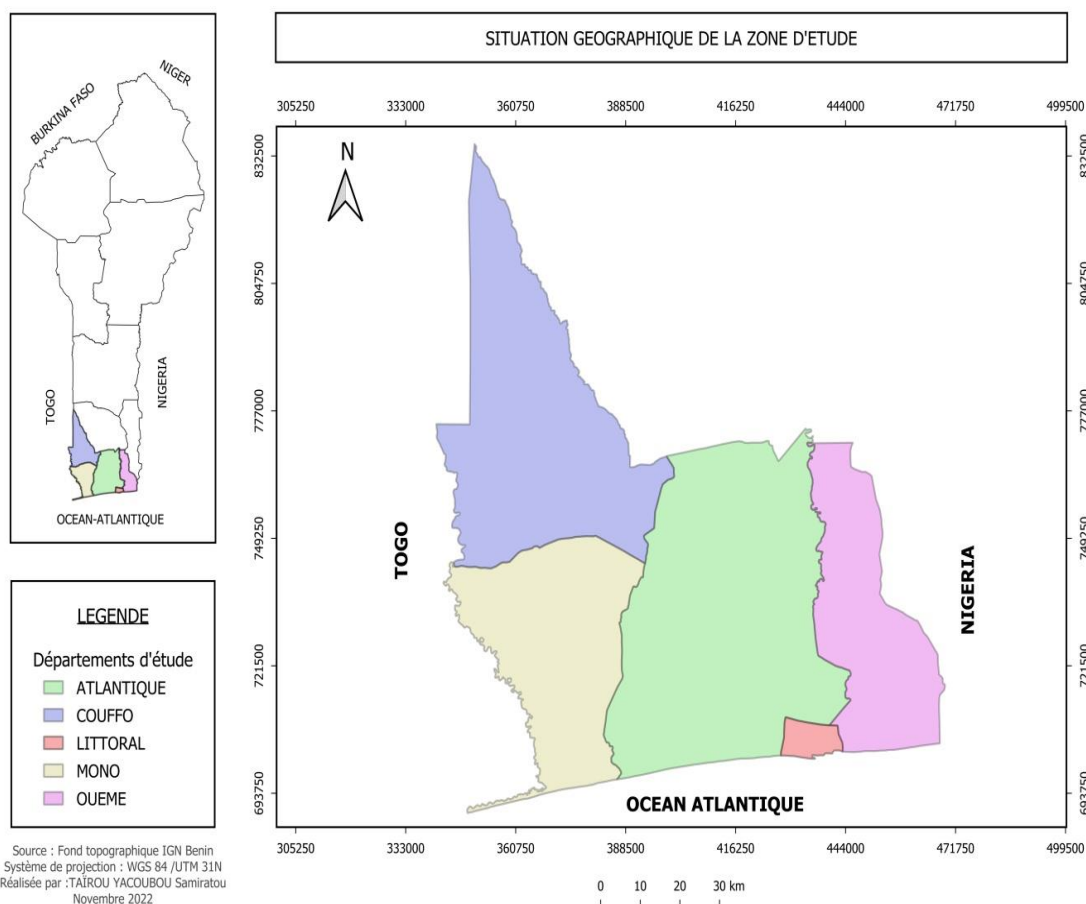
NIGER
BURKINA FASO
TOGO
NIGERIA
OCEAN-ATLANTIQUE

SITUATION GEOGRAPHIQUE DE LA ZONE D'ETUDE

305250 333000 360750 388500 416250 444000 471750 499500

832500
804750
777000
749250
721500
693750

N

TOGO

NIGERIA

OCEAN ATLANTIQUE

305250 333000 360750 388500 416250 444000 471750 499500

832500
804750
777000
749250
721500
693750

LEGENDE

Départements d'étude
ATLANTIQUE
COUFFO
LITTORAL
MONO
OUEME

Source : Fond topographique IGN Benin
Système de projection : WGS 84 /UTM 31N
Réalisée par :TAÏROU YACOUBOU Samiratou
Novembre 2022

0 10 20 30 km